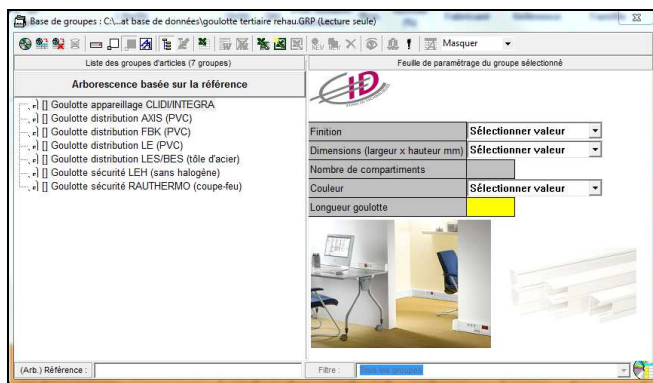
Base de groupes : C:\...at base de données\goulotte tertiaire rehau.GRP (Lecture seule)

Masquer

Liste des groupes d'articles (7 groupes)

Feuille de paramétrage du groupe sélectionné

Arborescence basée sur la référence

[] Goulotte appareillage CLIDI/INTEGRA
[] Goulotte distribution AXIS (PVC)
[] Goulotte distribution FBK (PVC)
[] Goulotte distribution LE (PVC)
[] Goulotte distribution LES/BES (tôle d'acier)
[] Goulotte sécurité LEH (sans halogène)
[] Goulotte sécurité RAUTHERMO (coupe-feu)

| Finition | Sélectionner valeur |
|---|---|
| Dimensions (largeur x hauteur mm) | Sélectionner valeur |
| Nombre de compartiments | |
| Couleur | Sélectionner valeur |
| Longueur goulotte | |

(Arb.) Référence :

Filtre : Tous les groupes